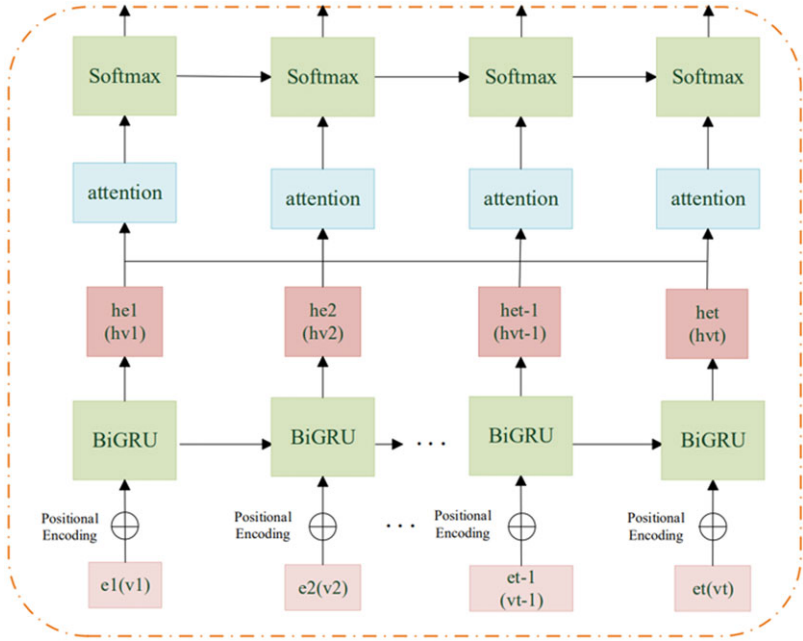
Softmax
Softmax
Softmax
Softmax

attention
attention
attention
attention

he1 (hv1)
he2 (hv2)
het-1 (hvt-1)
het (hvt)

BiGRU
BiGRU
···
BiGRU
BiGRU

Positional Encoding
$\oplus$
Positional Encoding
$\oplus$
···
Positional Encoding
$\oplus$
Positional Encoding
$\oplus$

e1(v1)
e2(v2)
et-1 (vt-1)
et(vt)